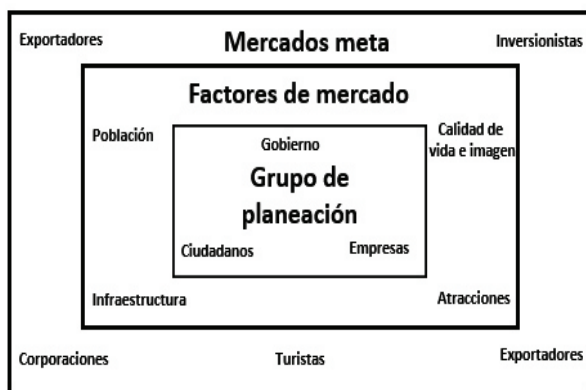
Exportadores

Mercados meta

Inversionistas

Factores de mercado

Población

Calidad de vida e imagen

Gobierno

Grupo de planeación

Ciudadanos

Empresas

Infraestructura

Atracciones

Corporaciones

Turistas

Exportadores